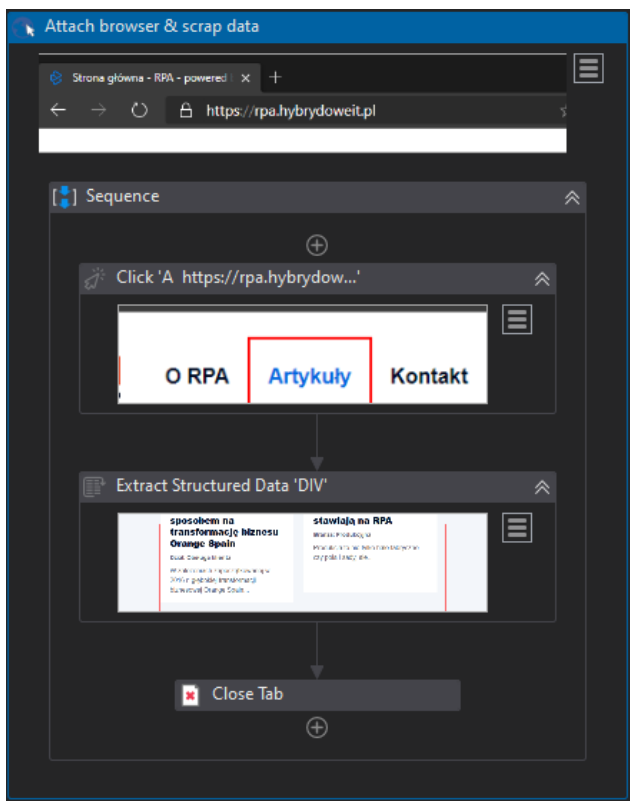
Attach browser & scrap data

Strona główna - RPA - powered

https://rpa.hybrydoweit.pl

Sequence

Click 'A https://rpa.hybrydow...'

O RPA

Artykuły

Kontakt

Extract Structured Data 'DIV'

sposobem na transformację biznesu Orange Spain

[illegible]

stawiają na RPA

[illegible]

Close Tab